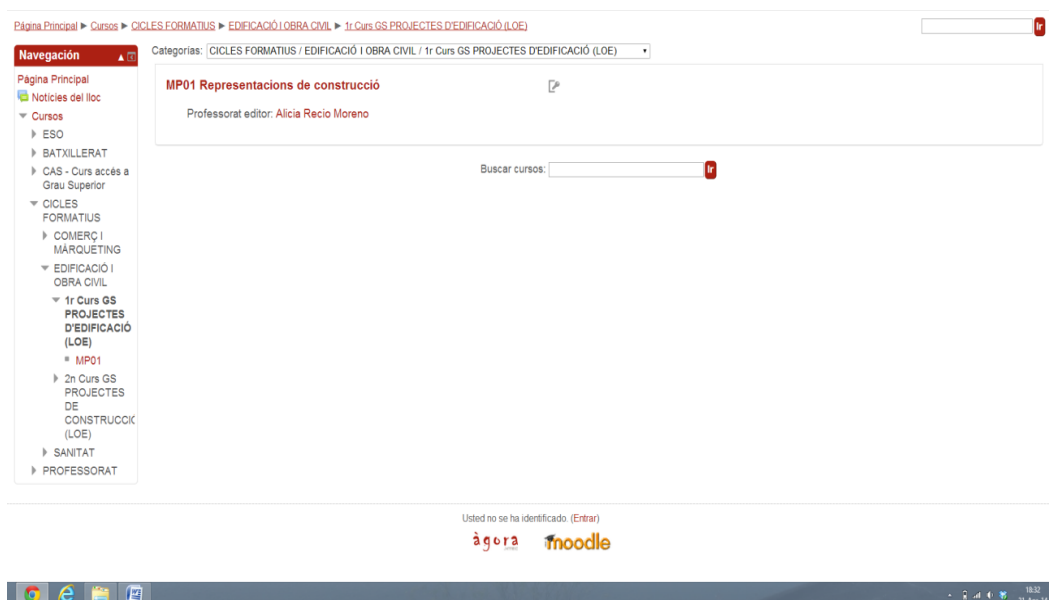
Página Principal ► Cursos ► CICLES FORMATIUS ► EDIFICACIÓ I OBRA CIVIL ► 1r Curs GS PROJECTES D'EDIFICACIÓ (LOE)

Ir

Navegación

Página Principal
Noticies del lloc
Cursos
ESO
BATXILLERAT
CAS - Curs accés a Grau Superior
CICLES FORMATIUS
COMERÇ I MÀRQUETING
EDIFICACIÓ I OBRA CIVIL
1r Curs GS PROJECTES D'EDIFICACIÓ (LOE)
MP01
2n Curs GS PROJECTES DE CONSTRUCCIC (LOE)
SANITAT
PROFESSORAT

Categorías: CICLES FORMATIUS / EDIFICACIÓ I OBRA CIVIL / 1r Curs GS PROJECTES D'EDIFICACIÓ (LOE)

MP01 Representacions de construcció

Professorat editor: Alicia Recio Moreno

Buscar cursos: Ir

Usted no se ha identificado. (Entrar)

àgora moodle

18:32